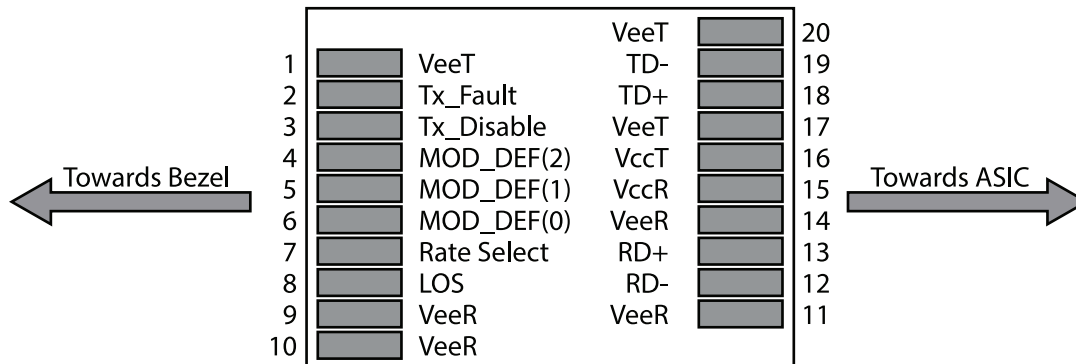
Towards Bezel

1 VeeT
2 Tx_Fault
3 Tx_Disable
4 MOD_DEF(2)
5 MOD_DEF(1)
6 MOD_DEF(0)
7 Rate Select
8 LOS
9 VeeR
10 VeeR

VeeT 20
TD- 19
TD+ 18
VeeT 17
VccT 16
VccR 15
VeeR 14
RD+ 13
RD- 12
VeeR 11

Towards ASIC